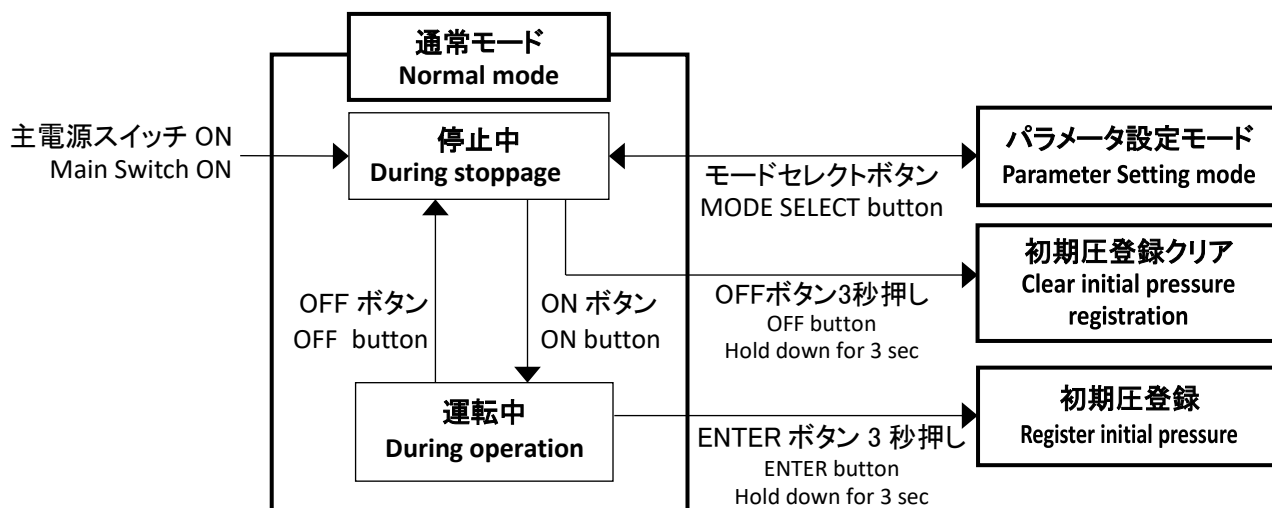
通常モード
Normal mode

主電源スイッチ ON
Main Switch ON

停止中
During stoppage

モードセレクトボタン
MODE SELECT button

パラメータ設定モード
Parameter Setting mode

初期圧登録クリア
Clear initial pressure registration

OFFボタン3秒押し
OFF button
Hold down for 3 sec

OFF ボタン
OFF button

ON ボタン
ON button

運転中
During operation

ENTER ボタン 3 秒押し
ENTER button
Hold down for 3 sec

初期圧登録
Register initial pressure